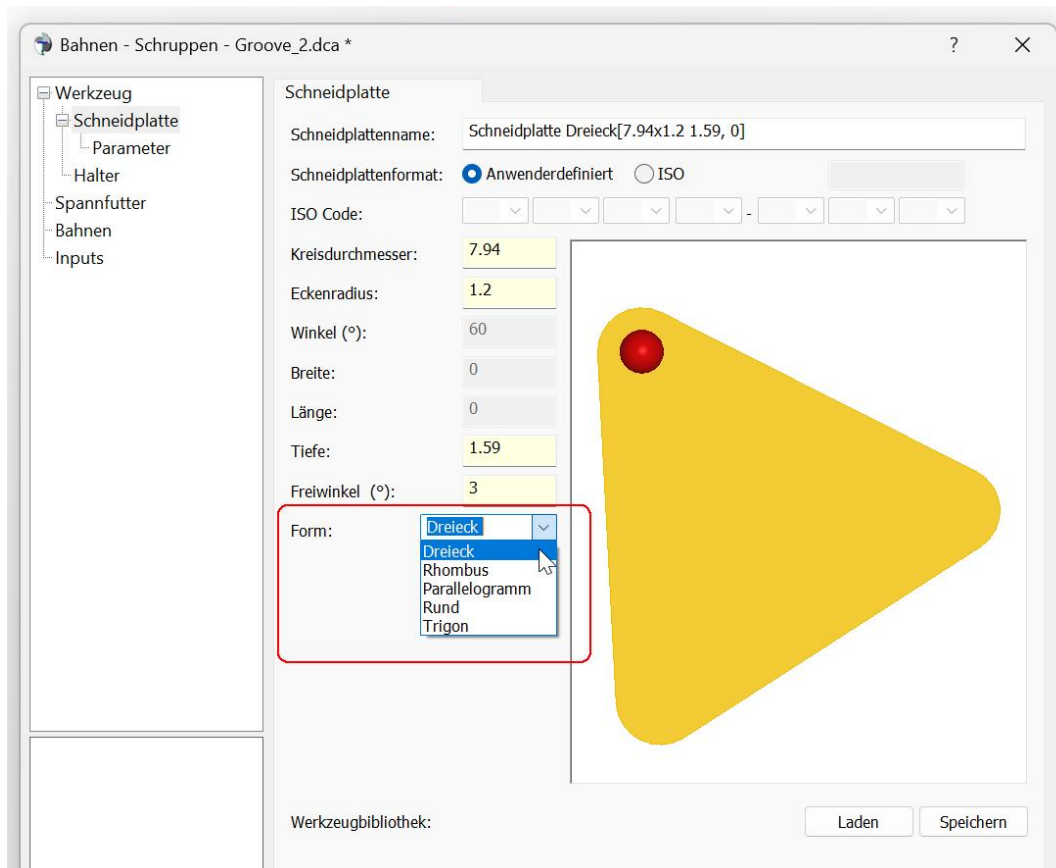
Bahnen - Schruppen - Groove_2.dca *

?

Werkzeug
Schneidplatte
Parameter
Halter
Spannfutter
Bahnen
Inputs

Schneidplatte

Schneidplattenname: Schneidplatte Dreieck[7.94x1.2 1.59, 0]

Schneidplattenformat: Anwenderdefiniert ISO

ISO Code: -

Kreisdurchmesser: 7.94

Eckenradius: 1.2

Winkel (°): 60

Breite: 0

Länge: 0

Tiefe: 1.59

Freiwinkel (°): 3

Form: Dreieck

Dreieck
Rhombus
Parallelogramm
Rund
Trigon

Werkzeugbibliothek: Laden Speichern